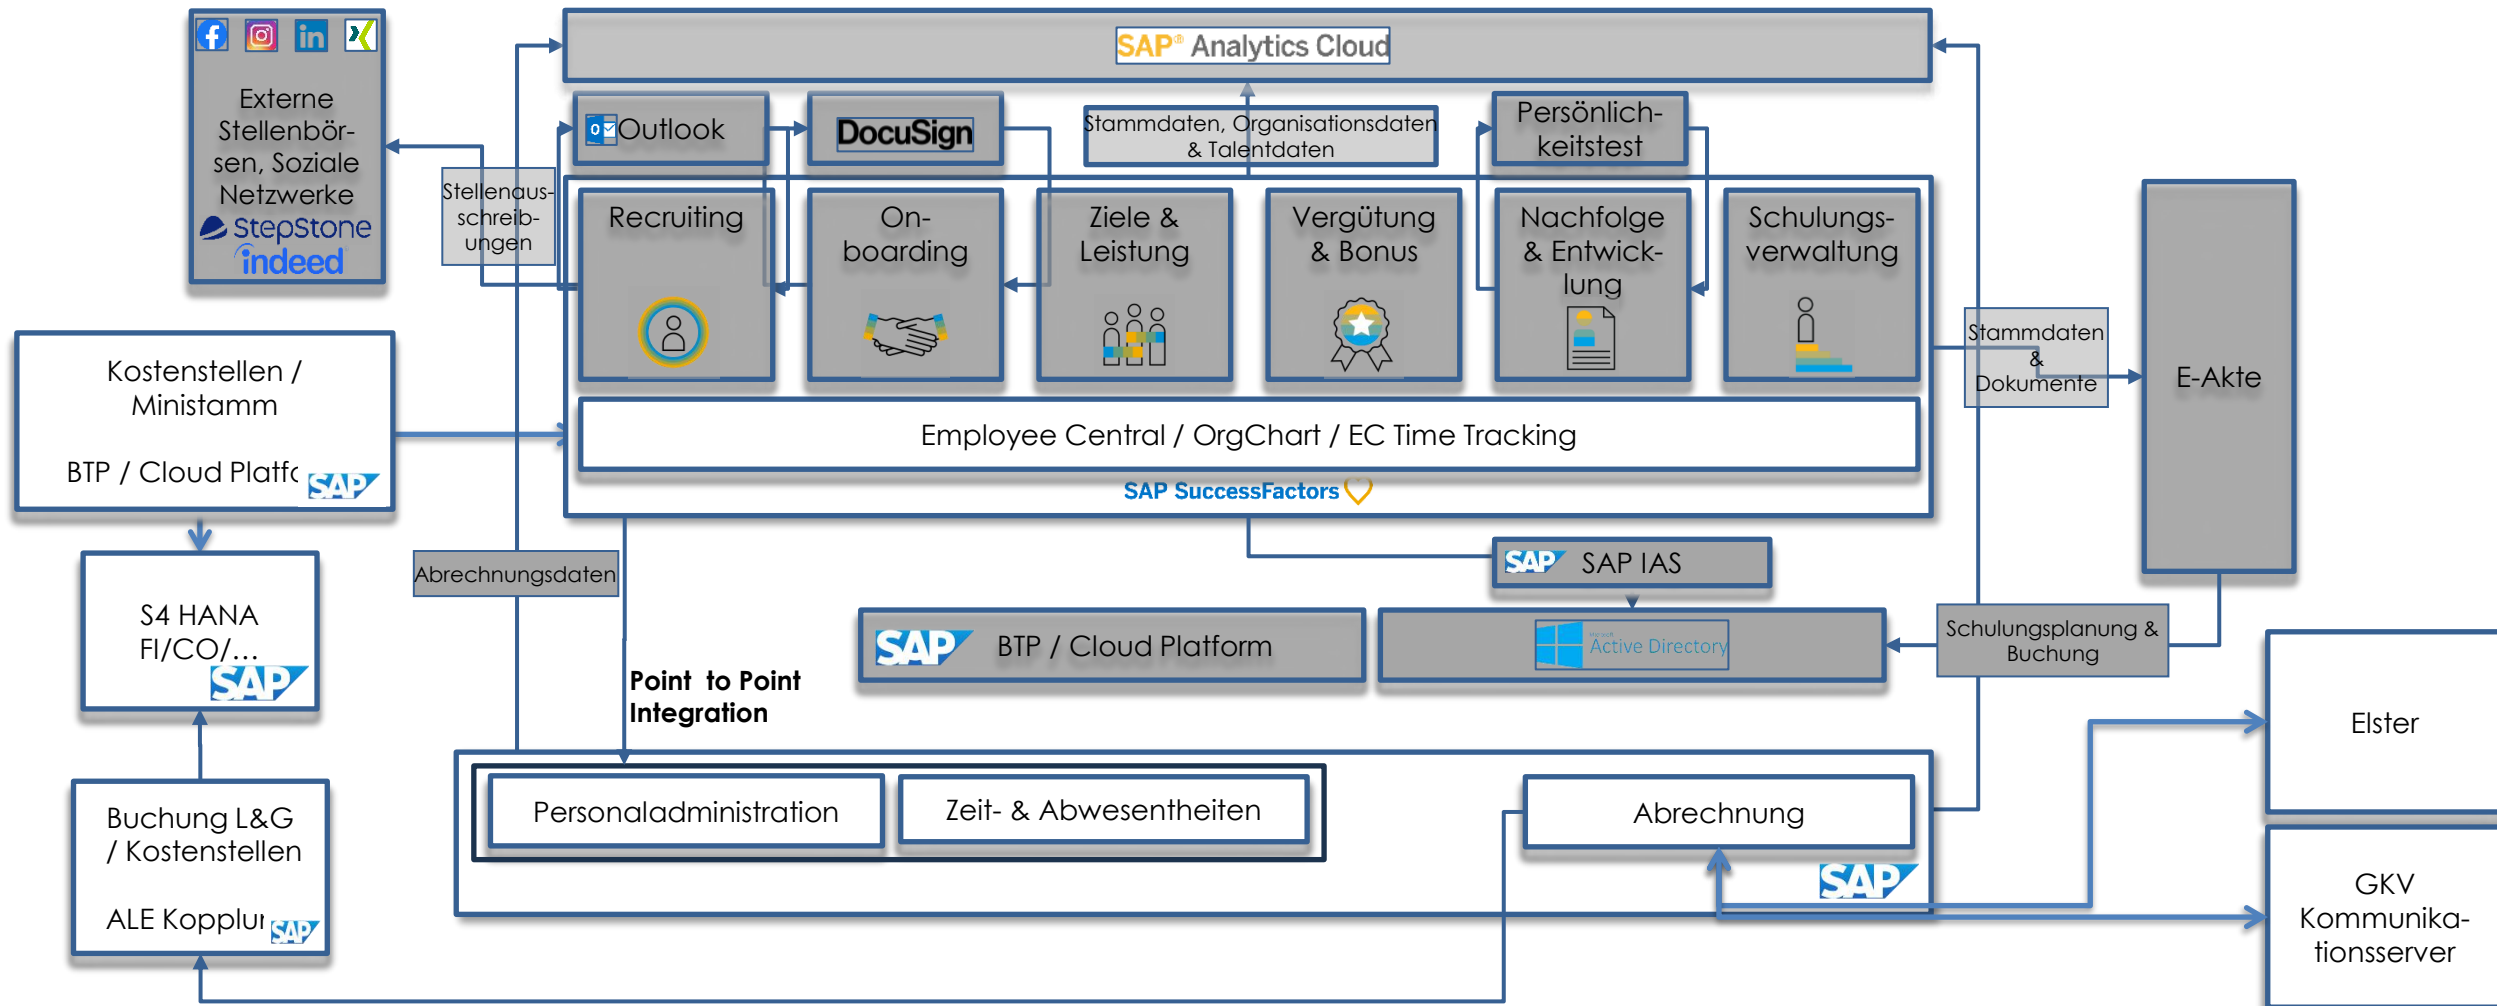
Externe Stellenbörsen, Soziale Netzwerke
StepStone
indeed

SAP® Analytics Cloud

Outlook
DocuSign
Stammdaten, Organisationsdaten & Talentdaten
Persönlichkeitstest

Stellenausschreibungen

Recruiting
Onboarding
Ziele & Leistung
Vergütung & Bonus
Nachfolge & Entwicklung
Schulungsverwaltung

Kostenstellen / Ministamm

BTP / Cloud Platfc SAP

Employee Central / OrgChart / EC Time Tracking

SAP SuccessFactors

Stammdaten & Dokumente

E-Akte

S4 HANA FI/CO/…
SAP

Abrechnungsdaten

SAP SAP IAS

SAP BTP / Cloud Platform

Active Directory

Schulungsplanung & Buchung

Point to Point Integration

Buchung L&G / Kostenstellen

ALE Kopplu SAP

Personaladministration
Zeit- & Abwesentheiten

Abrechnung
SAP

Elster

GKV Kommunikationsserver